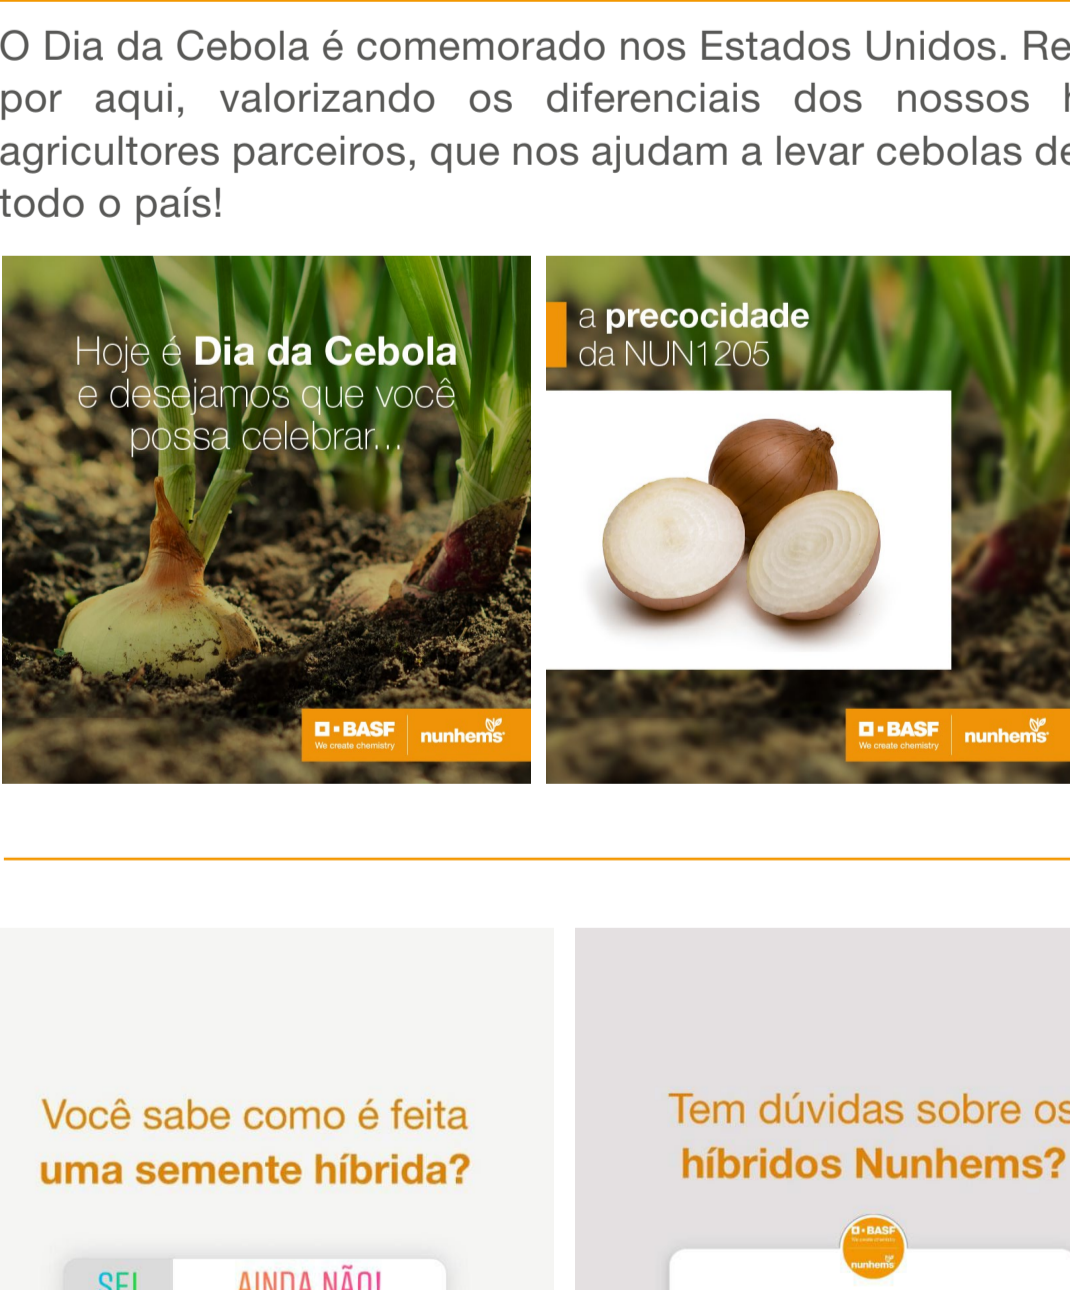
O Dia da Cebola é comemorado nos Estados Unidos. Re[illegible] por aqui, valorizando os diferenciais dos nossos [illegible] agricultores parceiros, que nos ajudam a levar cebolas de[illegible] todo o país!

Hoje é **Dia da Cebola** e desejamos que você possa celebrar...

BASF We create chemistry nunhems

a **precocidade** da NUN1205

BASF We create chemistry nunhems

Você sabe como é feita **uma semente híbrida?**

SEI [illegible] AINDA NÃO!

Tem dúvidas sobre os **híbridos Nunhems?**

BASF nunhems